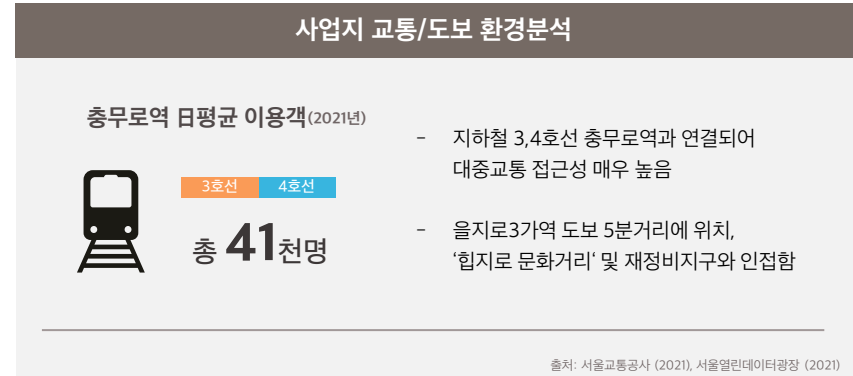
사업지 교통/도보 환경분석

충무로역 日평균 이용객(2021년)

3호선 4호선

총 41천명

- 지하철 3,4호선 충무로역과 연결되어 대중교통 접근성 매우 높음

- 을지로3가역 도보 5분거리에 위치, '힙지로 문화거리' 및 재정비지구와 인접함

출처: 서울교통공사 (2021), 서울열린데이터광장 (2021)